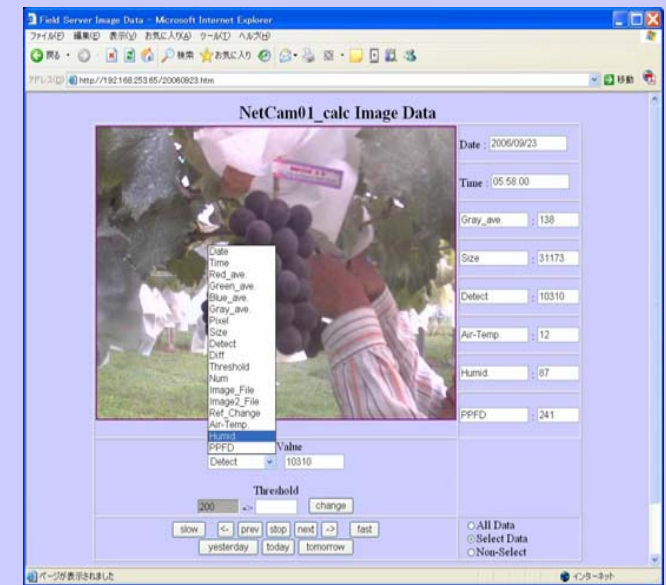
Field Server Image Data - Microsoft Internet Explorer

ファイル(F) 編集(E) 表示(V) お気に入り(A) ツール(T) ヘルプ(H)

戻る 検索 お気に入り

アドレス(D) http://192.168.253.65/20060923.htm

移動

NetCam01_calc Image Data

Date : 2006/09/23

Time : 05:58:00

Gray_ave. : 138

Size : 31173

Detect : 10310

Air-Temp : 12

Humid : 87

PPFD : 241

Date
Time
Red_ave.
Green_ave.
Blue_ave.
Gray_ave.
Pixel
Size
Detect
Diff
Threshold
Num
Image_File
Image2_File
Ref_Change
Air-Temp
Humid
PPFD

Value

Detect 10310

Threshold

200 -> change

slow <- prev stop next -> fast

yesterday today tomorrow

All Data
Select Data
Non-Select

ページが表示されました

インターネット